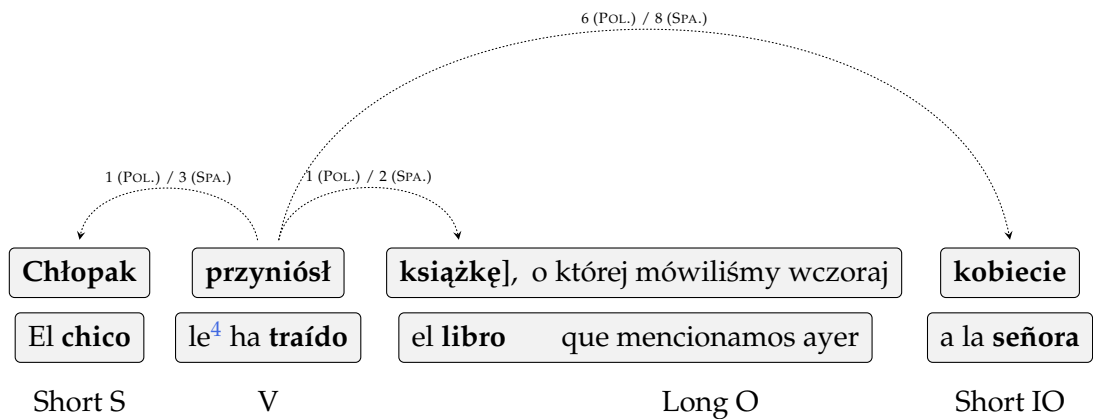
6 (POL.) / 8 (SPA.)

1 (POL.) / 3 (SPA.)

1 (POL.) / 2 (SPA.)

**Chłopak** **przyniósł** **książkę**], o której mówiliśmy wczoraj **kobiecie**

El **chico** le$^{4}$ ha **traído** el **libro** que mencionamos ayer a la **señora**

Short S V Long O Short IO